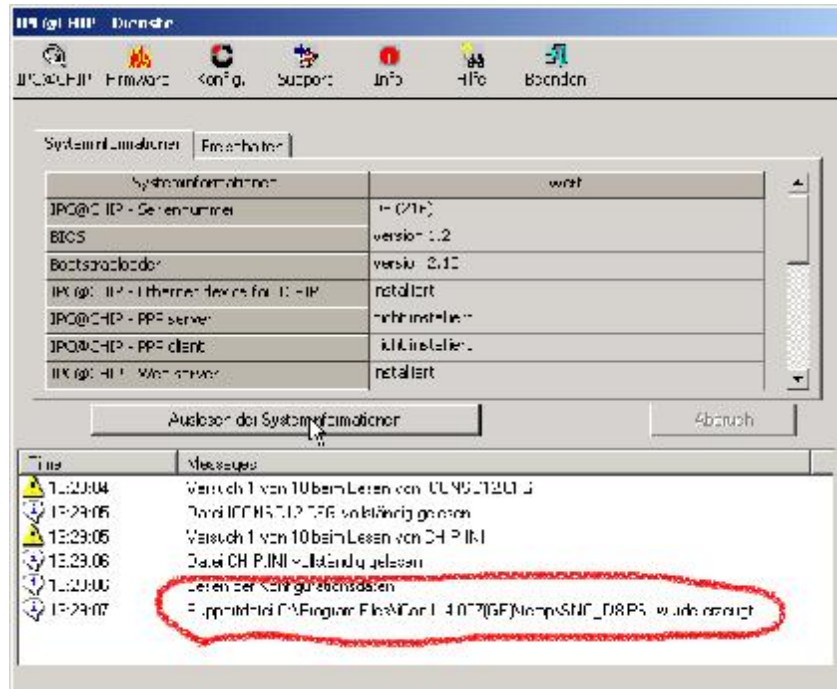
IPC@CHIP Dienste

IPC@CHIP Firmware Konfig. Support Info Hilfe Beenden

Systeminformationen Firmwaretest

| Systeminformationen | Wert |
|---|---|
| IPC@CHIP - Seriennummer | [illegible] |
| BIOS | version 1.2 |
| Bootstraploader | version 2.10 |
| IPC@CHIP - Ethernet device for TCP/IP | installiert |
| IPC@CHIP - PPP server | nicht installiert |
| IPC@CHIP - PPP client | nicht installiert |
| IPC@CHIP - Web server | installiert |

Auslesen der Systeminformationen

Abbruch

| Time | Messages |
|---|---|
| 13:29:04 | Versuch 1 von 10 beim Lesen von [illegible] |
| 13:29:05 | Datei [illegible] vollständig gelesen |
| 13:29:05 | Versuch 1 von 10 beim Lesen von CHIP.INI |
| 13:29:06 | Datei CHIP.INI vollständig gelesen |
| 13:29:06 | Lesen der Konfigurationsdaten |
| 13:29:07 | Supportdatei C:\Program Files\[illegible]\Temp\SNC_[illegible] wurde erzeugt |